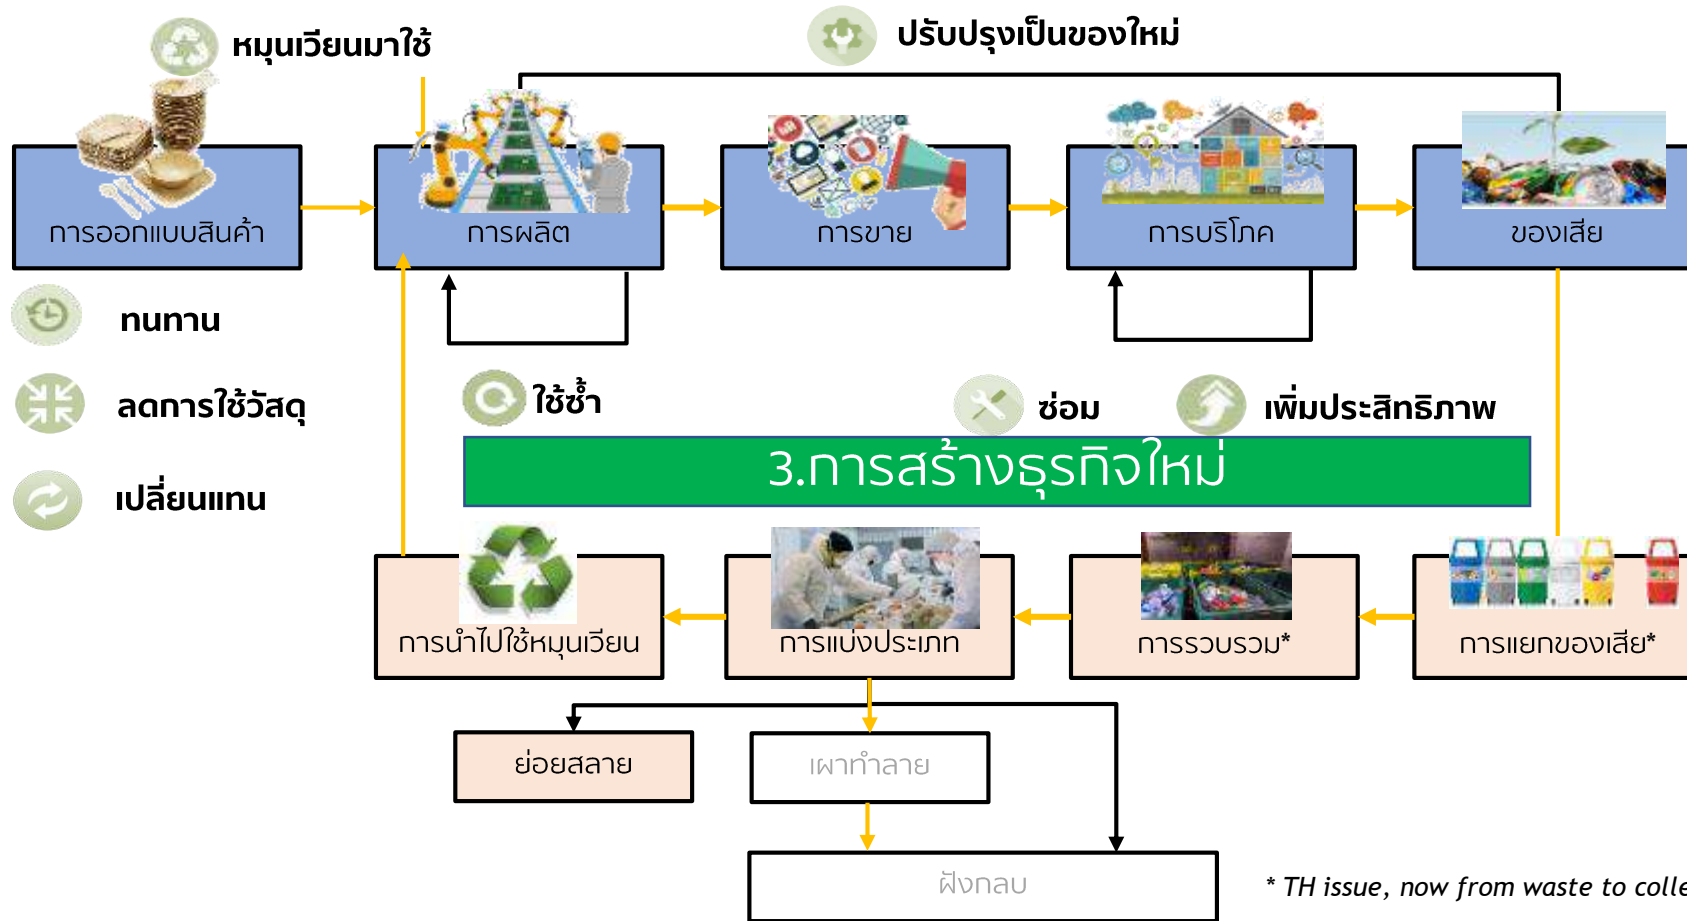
หมุนเวียนมาใช้

ปรับปรุงเป็นของใหม่

การออกแบบสินค้า

การผลิต

การขาย

การบริโภค

ของเสีย

ทนทาน

ลดการใช้วัสดุ

เปลี่ยนแทน

ใช้ซ้ำ

ซ่อม

เพิ่มประสิทธิภาพ

3.การสร้างธุรกิจใหม่

การนำไปใช้หมุนเวียน

การแบ่งประเภท

การรวบรวม*

การแยกของเสีย*

ย่อยสลาย

เผาทำลาย

ฝังกลบ

* TH issue, now from waste to colle